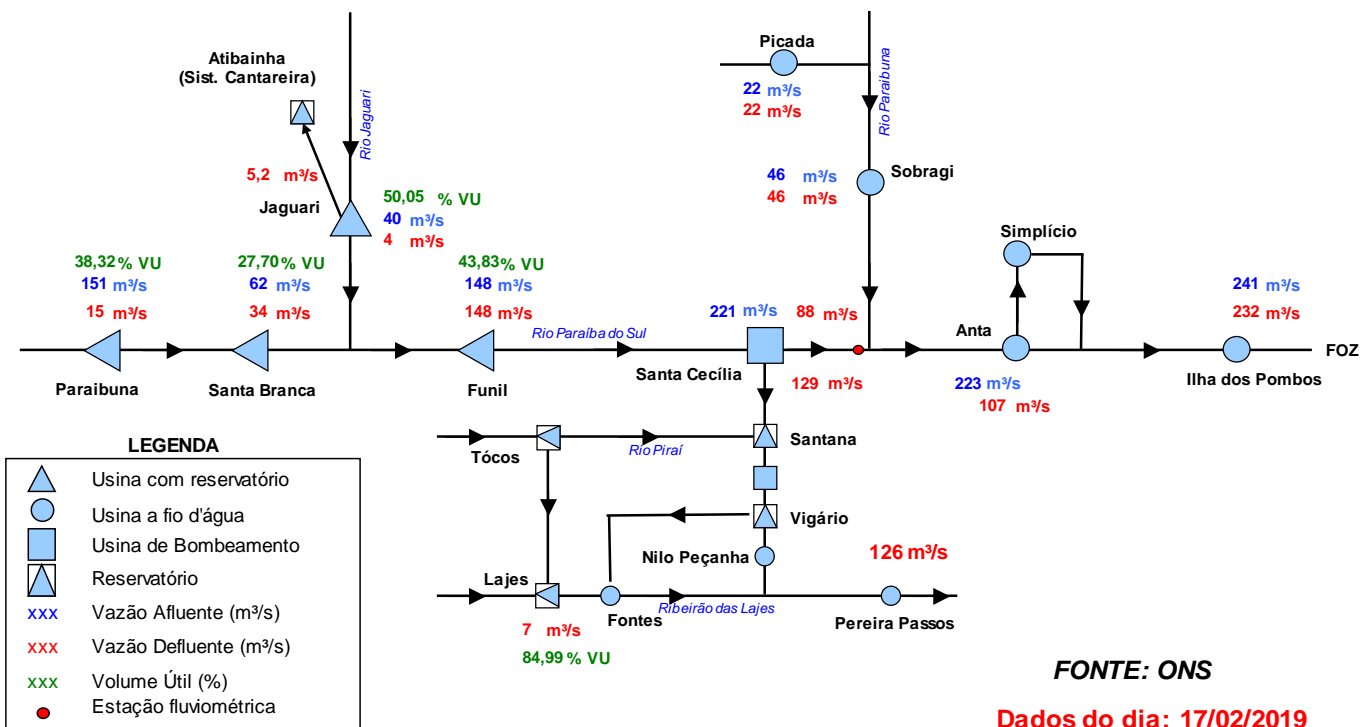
Atibainha
(Sist. Cantareira)

Rio Jaguari

5,2 m³/s

Jaguari

50,05 % VU
40 m³/s
4 m³/s

Picada
22 m³/s
22 m³/s

Rio Paraibuna

46 m³/s
46 m³/s

Sobragi

Simplício

38,32 % VU
151 m³/s
15 m³/s

27,70 % VU
62 m³/s
34 m³/s

43,83 % VU
148 m³/s
148 m³/s

Rio Paraíba do Sul

221 m³/s

88 m³/s

241 m³/s
232 m³/s

Anta

FOZ

Paraibuna

Santa Branca

Funil

Santa Cecília

129 m³/s

223 m³/s
107 m³/s

Ilha dos Pombos

LEGENDA
Usina com reservatório
Usina a fio d'água
Usina de Bombeamento
Reservatório
xxx Vazão Afluente (m³/s)
xxx Vazão Defluente (m³/s)
xxx Volume Útil (%)
Estação fluviométrica

Tócos

Rio Piraí

Santana

Vigário

Nilo Peçanha

126 m³/s

Lajes

Fontes

Ribeirão das Lajes

Pereira Passos

7 m³/s

84,99 % VU

FONTE: ONS

Dados do dia: 17/02/2019